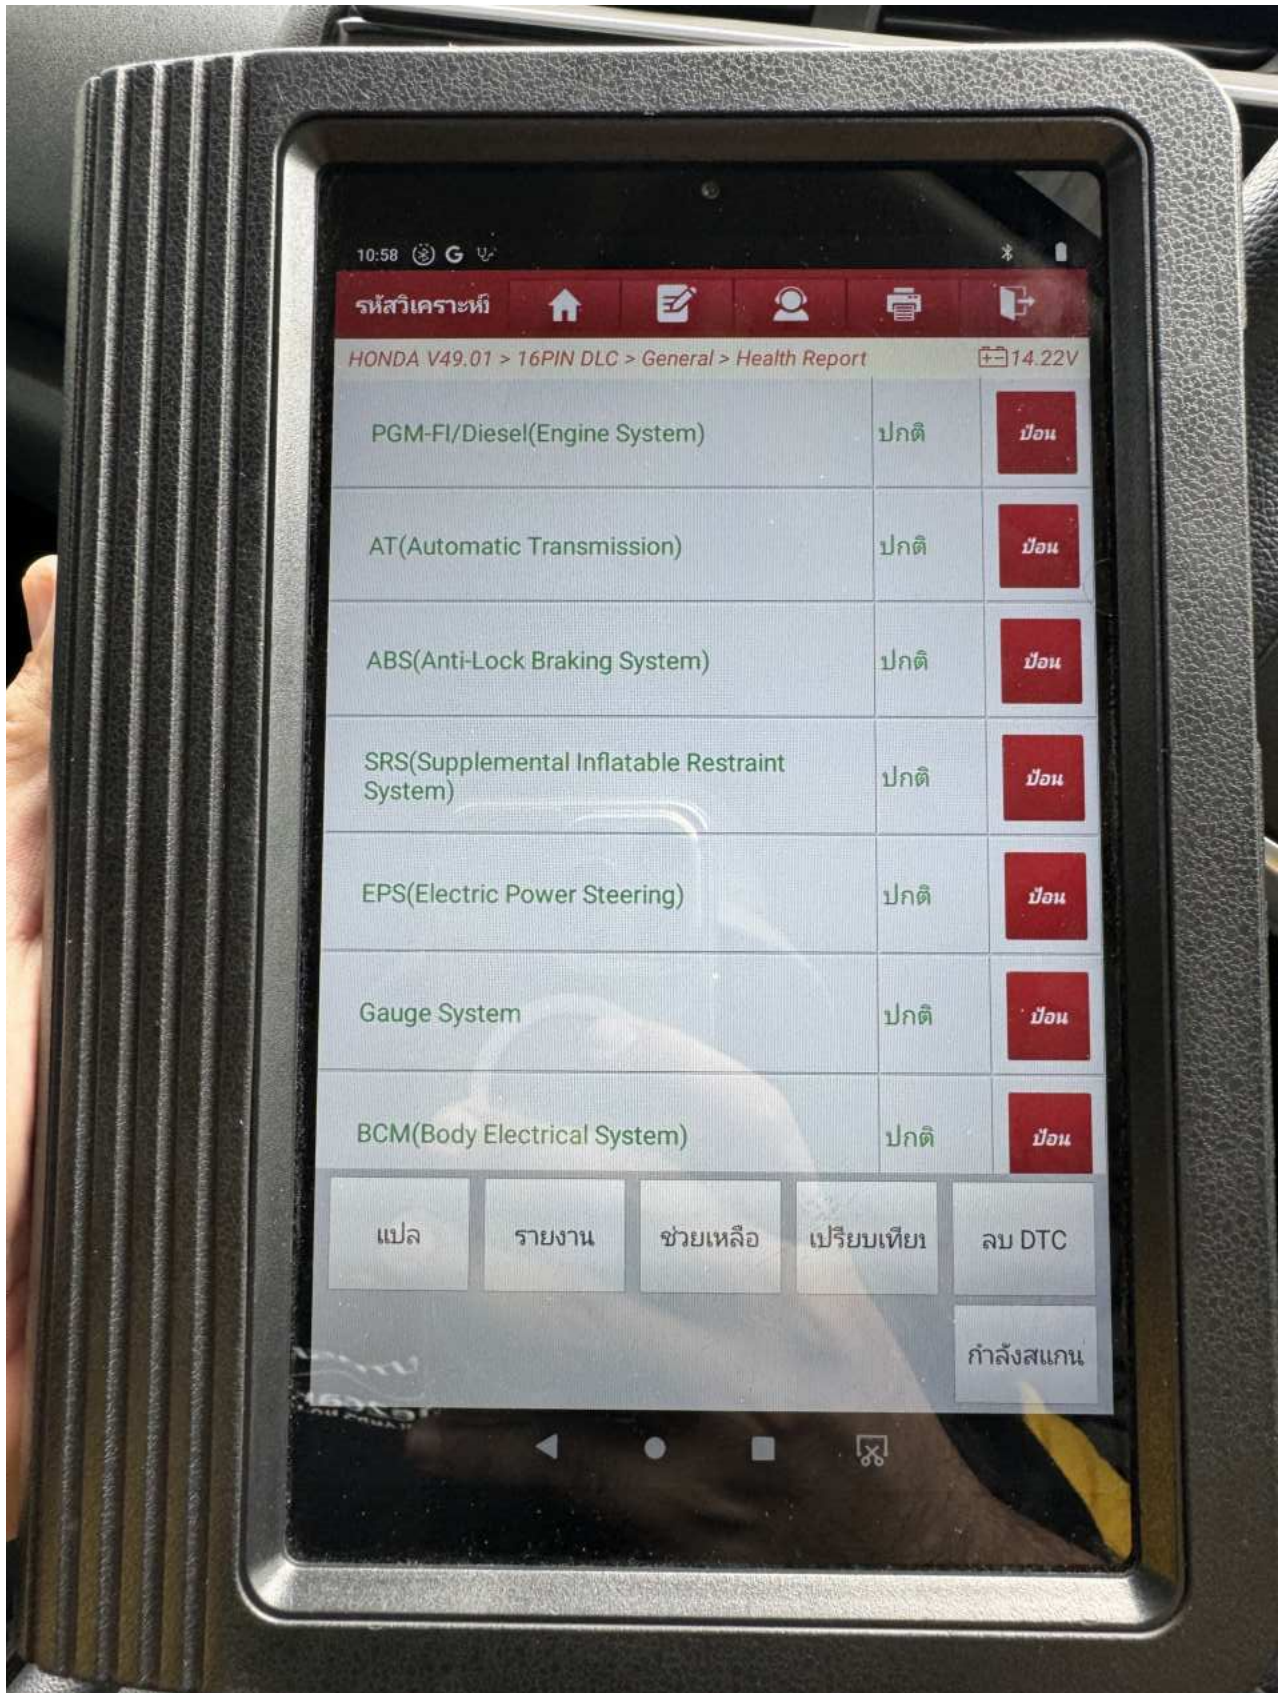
10:58

รหัสวิเคราะห์

HONDA V49.01 > 16PIN DLC > General > Health Report

14.22V

| | | |
|---|---|---|
| PGM-FI/Diesel(Engine System) | ปกติ | ป้อน |
| AT(Automatic Transmission) | ปกติ | ป้อน |
| ABS(Anti-Lock Braking System) | ปกติ | ป้อน |
| SRS(Supplemental Inflatable Restraint System) | ปกติ | ป้อน |
| EPS(Electric Power Steering) | ปกติ | ป้อน |
| Gauge System | ปกติ | ป้อน |
| BCM(Body Electrical System) | ปกติ | ป้อน |

แปล

รายงาน

ช่วยเหลือ

เปรียบเทียบ

ลบ DTC

กำลังสแกน